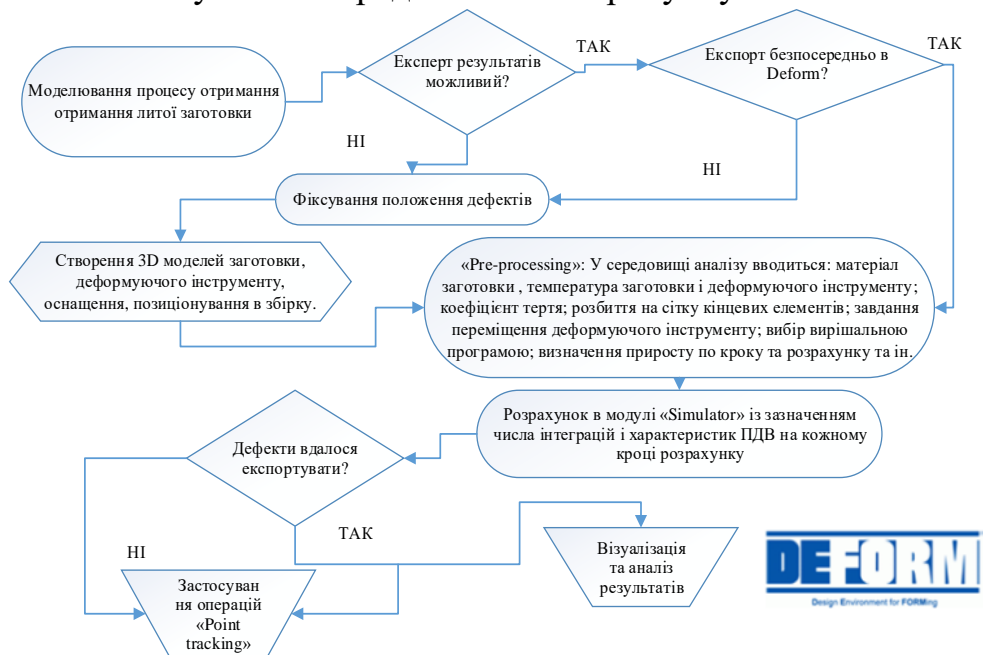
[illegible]

Моделювання процесу отримання отримання литої заготовки

Експерт результатів можливий?

ТАК

Експорт безпосередньо в Deform?

ТАК

НІ

НІ

Фіксування положення дефектів

Створення 3D моделей заготовки, деформуючого інструменту, оснащення, позиціонування в збірку.

«Pre-processing»: У середовищі аналізу вводиться: матеріал заготовки , температура заготовки і деформуючого інструменту; коефіцієнт тертя; розбиття на сітку кінцевих елементів; завдання переміщення деформуючого інструменту; вибір вирішальною програмою; визначення приросту по кроку та розрахунку та ін.

Розрахунок в модулі «Simulator» із зазначенням числа інтеграцій і характеристик ПДВ на кожному кроці розрахунку

Дефекти вдалося експортувати?

ТАК

НІ

Візуалізація та аналіз результатів

Застосуван ня операцій «Point tracking»

DEFORM
Design Environment for FORMing